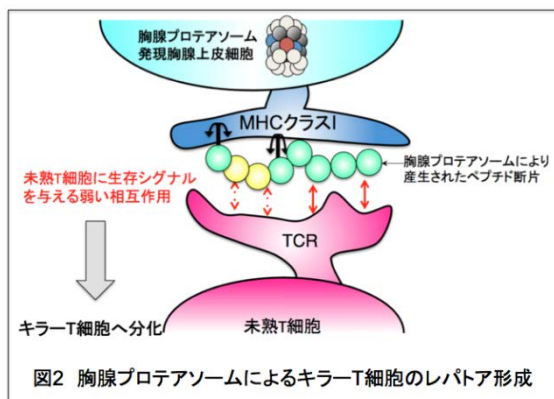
胸腺プロテアソーム
発現胸腺上皮細胞

MHCクラスI

胸腺プロテアソームにより産生されたペプチド断片

未熟T細胞に生存シグナルを与える弱い相互作用

TCR

キラーT細胞へ分化

未熟T細胞

図2　胸腺プロテアソームによるキラーT細胞のレパトア形成